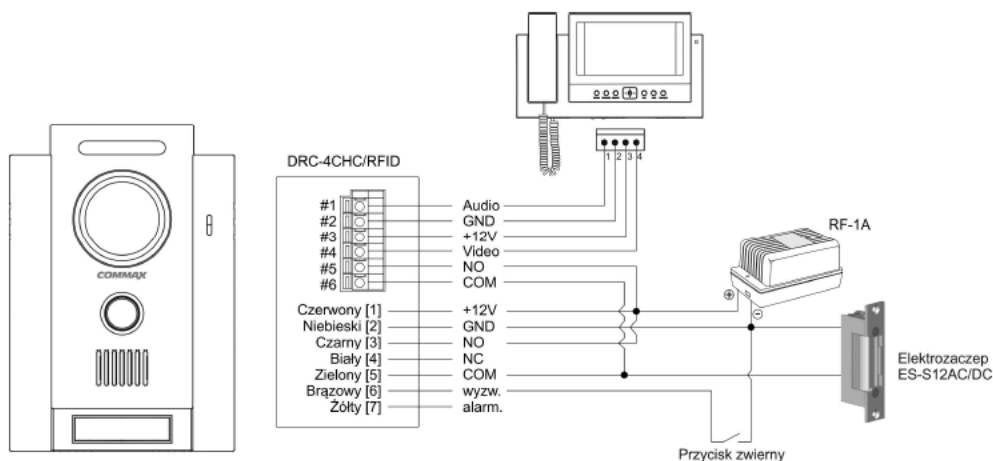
COMMAX

DRC-4CHC/RFID

#1 Audio
#2 GND
#3 +12V
#4 Video
#5 NO
#6 COM

Czerwony [1] +12V
Niebieski [2] GND
Czarny [3] NO
Biały [4] NC
Zielony [5] COM
Brązowy [6] wyzw.
Żółty [7] alarm.

1 2 3 4

RF-1A

⊕ ⊖

Elektrozaczep
ES-S12AC/DC

Przycisk zwierny